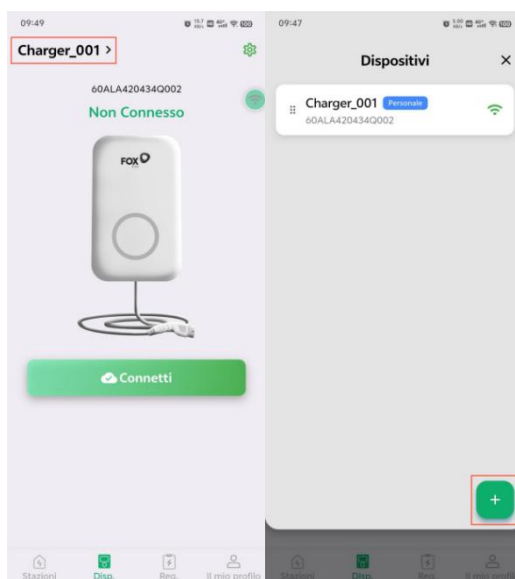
09:49

Charger_001 >

60ALA420434Q002

Non Connesso

FOX

Connetti

Stazioni
Disp.
Reg.
Il mio profilo

09:47

Dispositivi

×

Charger_001 Personale
60ALA420434Q002

+

Stazioni
Disp.
Reg.
Il mio profilo